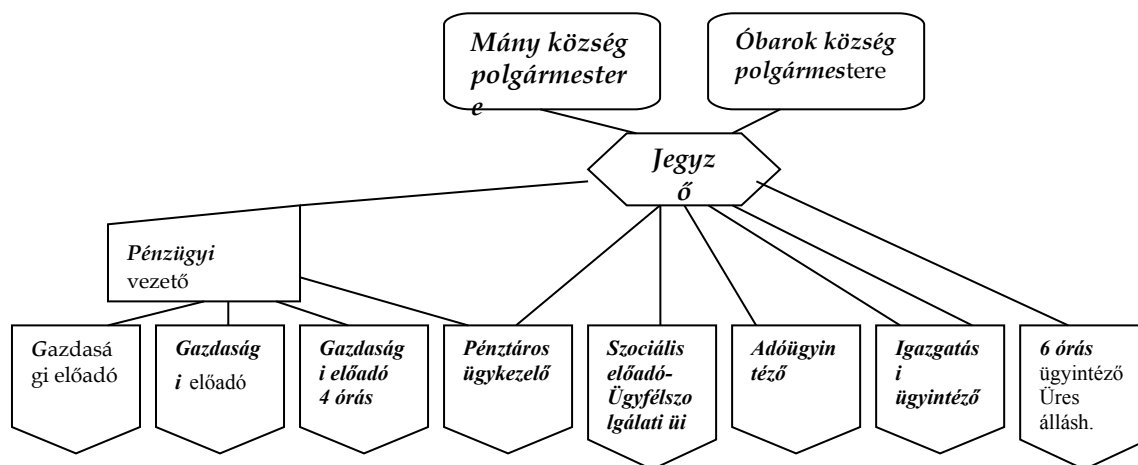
Mány község polgármestere

Óbarok község polgármestere

Jegyző

Pénzügyi vezető

Gazdasági előadó

Gazdasági előadó

Gazdasági előadó 4 órás

Pénztáros ügykezelő

Szociális előadó-Ügyfélszolgálati üi

Adóügyintéző

Igazgatási ügyintéző

6 órás ügyintéző Üres állásh.